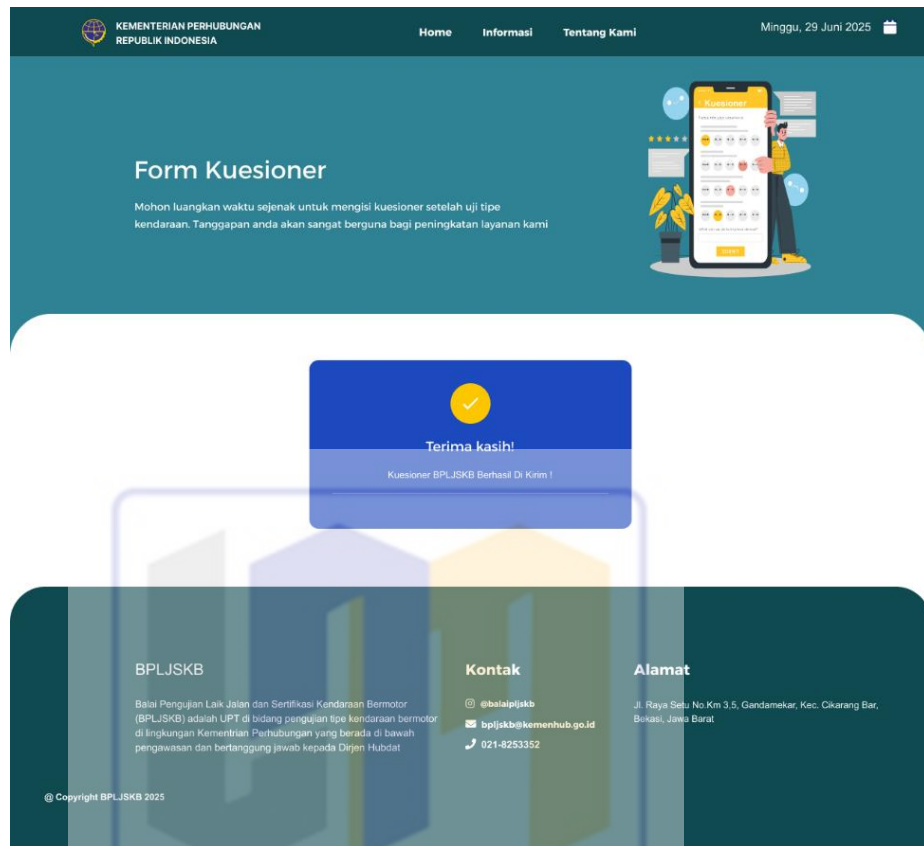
KEMENTERIAN PERHUBUNGAN
REPUBLIK INDONESIA

Home Informasi Tentang Kami

Minggu, 29 Juni 2025

Form Kuesioner

Mohon luangkan waktu sejenak untuk mengisi kuesioner setelah uji tipe kendaraan. Tanggapan anda akan sangat berguna bagi peningkatan layanan kami

Kuesioner

Terima kasih!

Kuesioner BPLJSKB Berhasil Di Kirim !

BPLJSKB

Balai Pengujian Laik Jalan dan Sertifikasi Kendaraan Bermotor (BPLJSKB) adalah UPT di bidang pengujian tipe kendaraan bermotor di lingkungan Kementrian Perhubungan yang berada di bawah pengawasan dan bertanggung jawab kepada Dirjen Hubdat

Kontak

@balaipljskb
bpljskb@kemenhub.go.id
021-8253352

Alamat

Jl. Raya Setu No.Km 3,5, Gandamekar, Kec. Cikarang Bar, Bekasi, Jawa Barat

@ Copyright BPLJSKB 2025